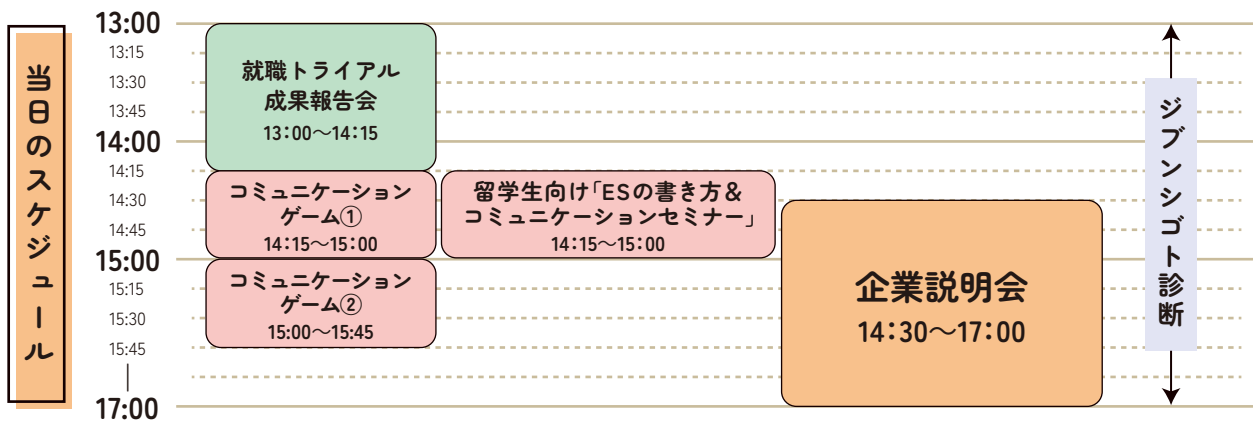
当日のスケジュール

13:00
13:15
13:30
13:45
14:00
14:15
14:30
14:45
15:00
15:15
15:30
15:45
17:00

就職トライアル成果報告会
13:00〜14:15

コミュニケーションゲーム①
14:15〜15:00

コミュニケーションゲーム②
15:00〜15:45

留学生向け「ESの書き方&コミュニケーションセミナー」
14:15〜15:00

企業説明会
14:30〜17:00

ジブンシゴト診断